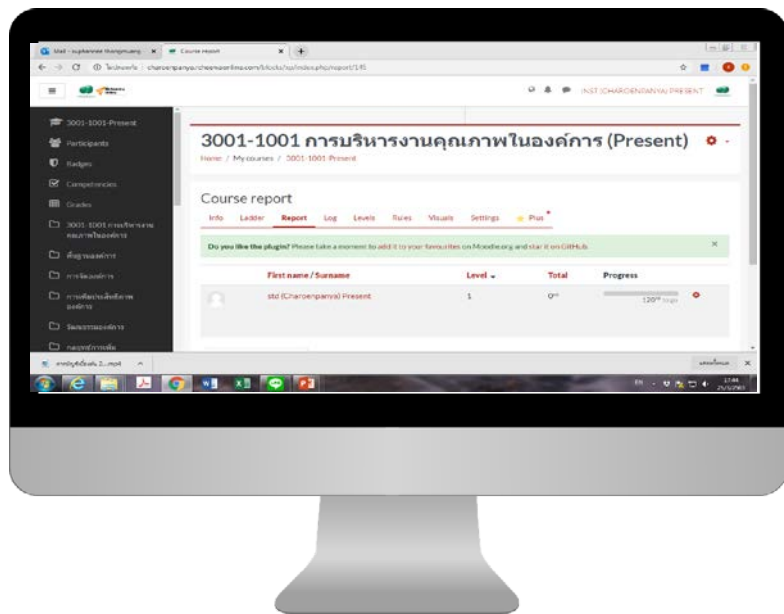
Mail - suphannee thongmuang × Course report × +

← → C ⓘ ไม่ปลอดภัย | charoenpanya.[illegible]/blocks/xp/index.php/report/145

INST (CHAROENPANYA) PRESENT

3001-1001-Present
Participants
Badges
Competencies
Grades
3001-1001 การบริหารงานคุณภาพในองค์การ
พื้นฐานองค์การ
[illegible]
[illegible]
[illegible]
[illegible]

3001-1001 การบริหารงานคุณภาพในองค์การ (Present)

Home / My courses / 3001-1001-Present

Course report

Info Ladder Report Log Levels Rules Visuals Settings Plus

Do you like the plugin? Please take a moment to add it to your favourites on Moodle.org and star it on GitHub.

| | First name / Surname | Level | Total | Progress |
|---|---|---|---|---|
| | std (Charoenpanya) Present | 1 | 0 | 120 |

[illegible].mp4 ^

แสดงทั้งหมด ×

17:44 25/1/2563